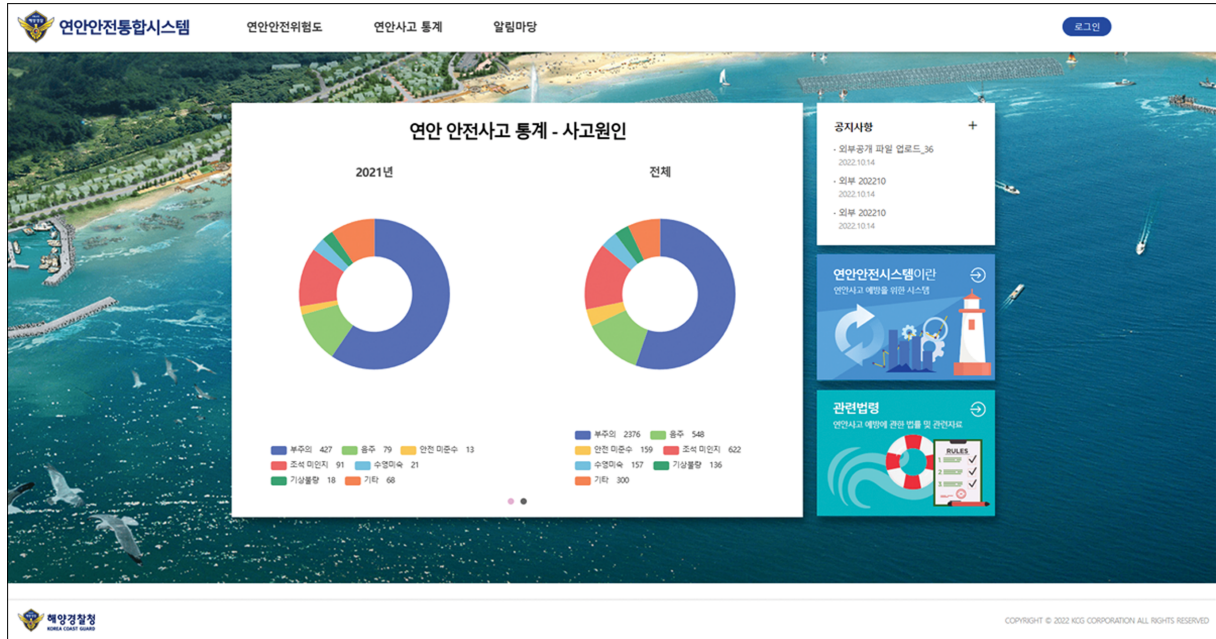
연안안전통합시스템

연안안전위험도 연안사고 통계 알림마당

로그인

연안 안전사고 통계 - 사고원인

2021년

전체

부주의 427 음주 79 안전 미준수 13
조석 미인지 91 수영미숙 21
기상불량 18 기타 68

부주의 2376 음주 548
안전 미준수 159 조석 미인지 622
수영미숙 157 기상불량 136
기타 300

공지사항 +

· 외부공개 파일 업로드_36
2022.10.14

· 외부 202210
2022.10.14

· 외부 202210
2022.10.14

연안안전시스템이란
연안사고 예방을 위한 시스템

관련법령
연안사고 예방에 관한 법률 및 관련자료

RULES

해양경찰청
KOREA COAST GUARD

COPYRIGHT © 2022 KCG CORPORATION ALL RIGHTS RESERVED